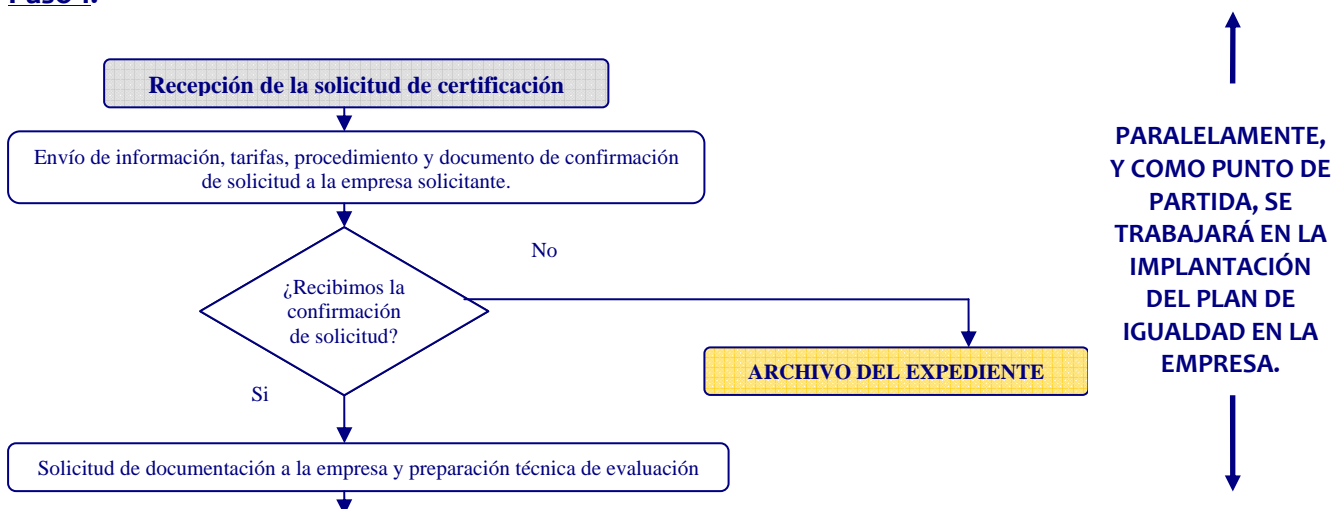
Paso 1:

Recepción de la solicitud de certificación

Envío de información, tarifas, procedimiento y documento de confirmación de solicitud a la empresa solicitante.

¿Recibimos la confirmación de solicitud?

No

ARCHIVO DEL EXPEDIENTE

Si

Solicitud de documentación a la empresa y preparación técnica de evaluación

PARALELAMENTE, Y COMO PUNTO DE PARTIDA, SE TRABAJARÁ EN LA IMPLANTACIÓN DEL PLAN DE IGUALDAD EN LA EMPRESA.